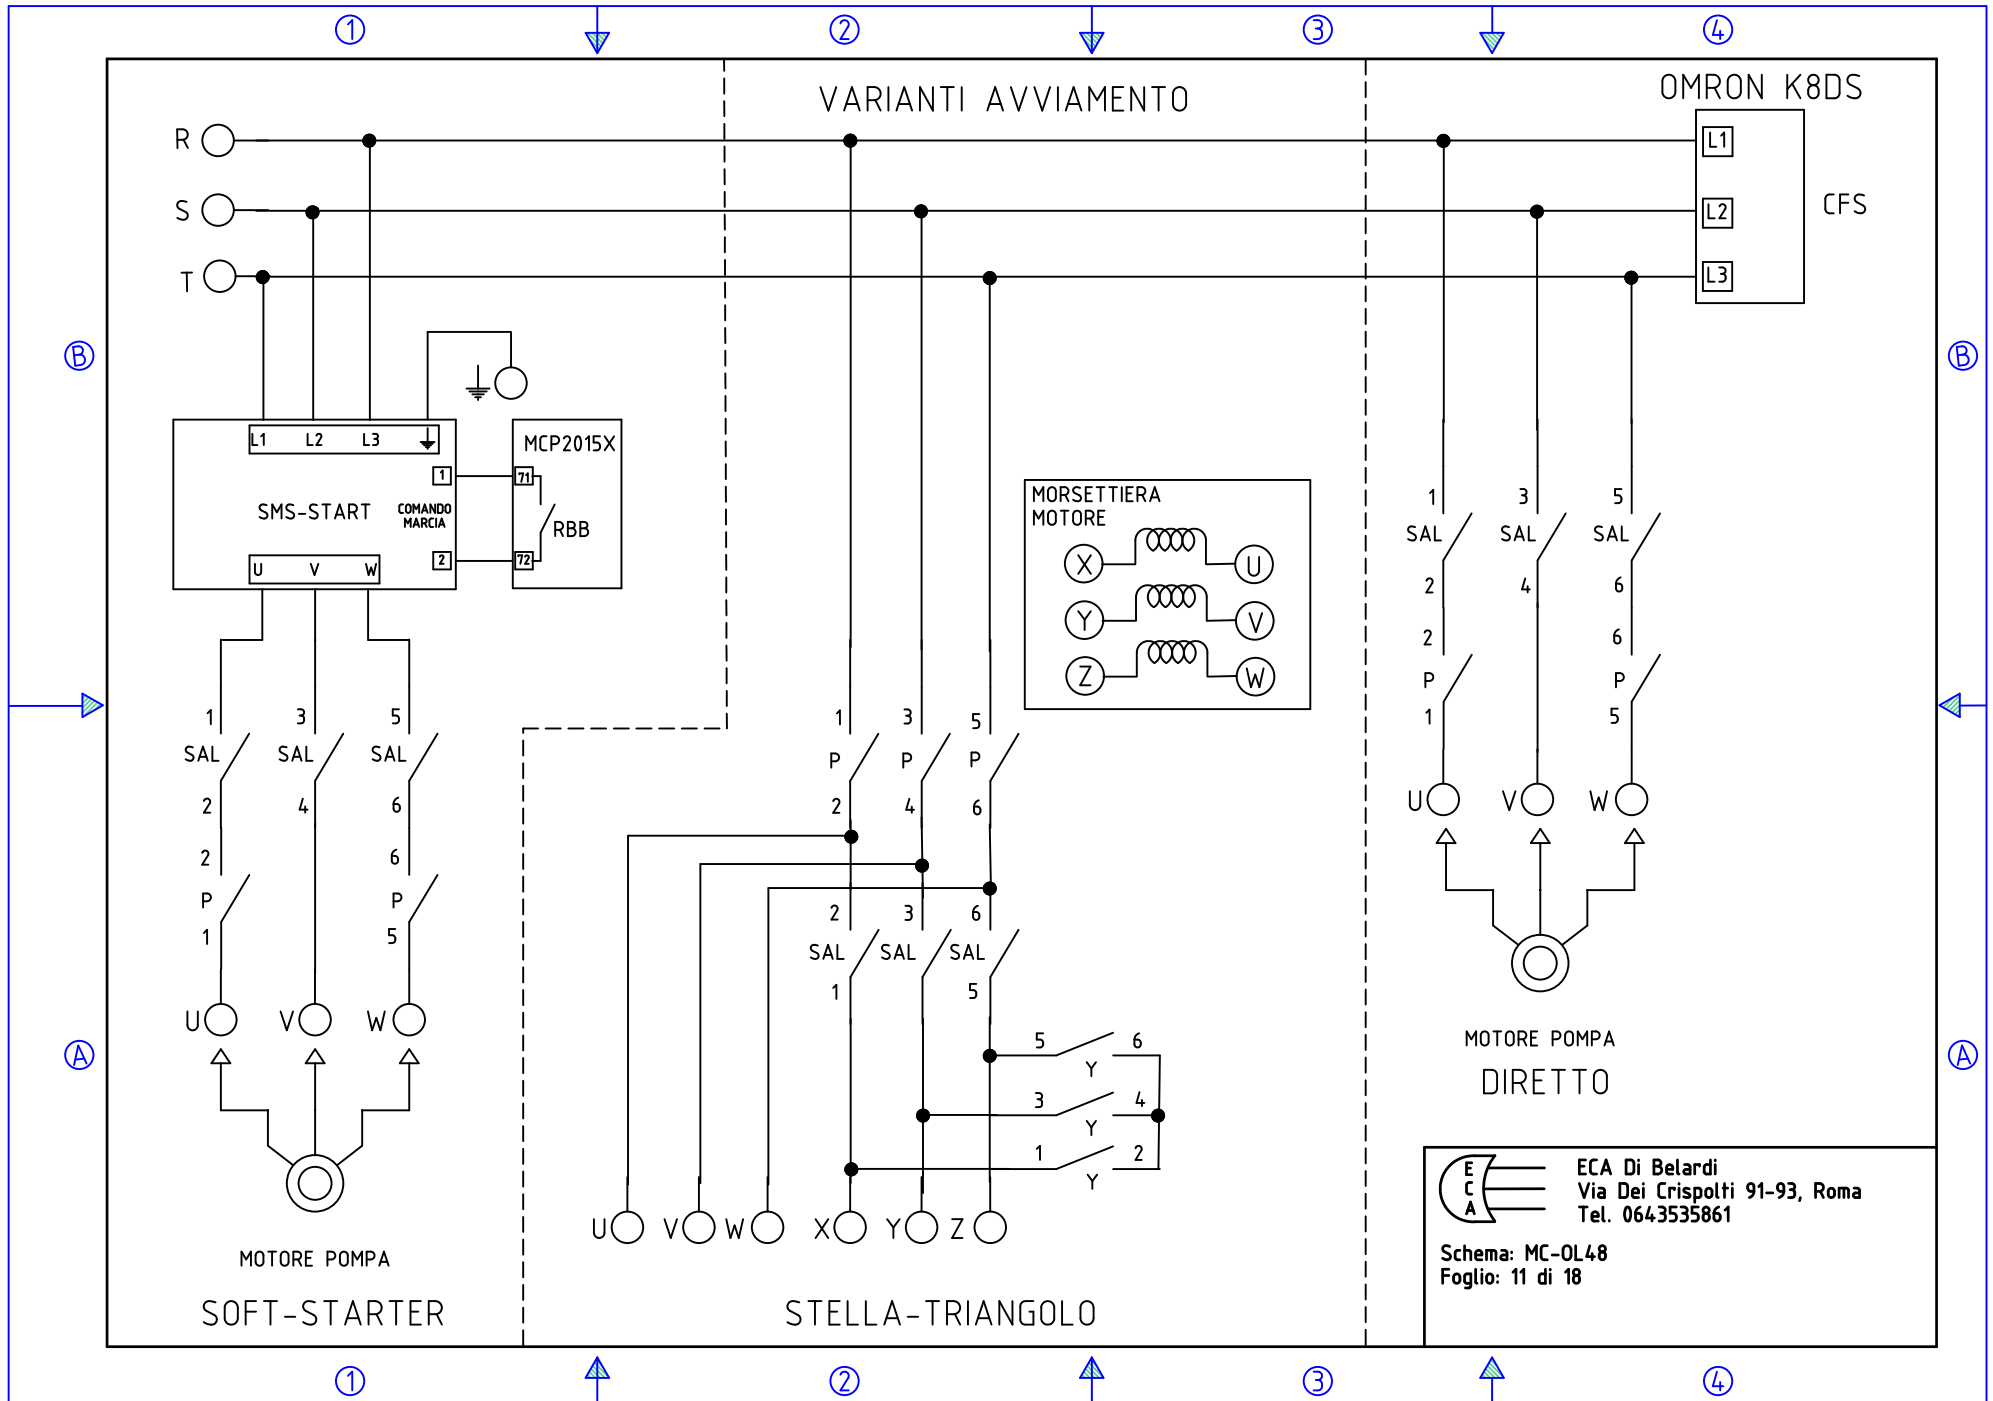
1 2 3 4

VARIANTI AVVIAMENTO

OMRON K8DS

R
S
T

L1
L2
L3

CFS

B B

L1 L2 L3

SMS-START

COMANDO MARCIA

1
2

U V W

MCP2015X

71
72

RBB

MORSETTIERA MOTORE

X U
Y V
Z W

1 3 5
SAL SAL SAL
2 4 6
2 6
P P
1 5

U V W

MOTORE POMPA

SOFT-STARTER

1 3 5
P P P
2 4 6

2 3 6
SAL SAL SAL
1 5

5 6
Y
3 4
Y
1 2
Y

U V W X Y Z

STELLA-TRIANGOLO

1 3 5
SAL SAL SAL
2 4 6
2 6
P P
1 5

U V W

MOTORE POMPA

DIRETTO

A A

E
C
A

ECA Di Belardi
Via Dei Crispolti 91-93, Roma
Tel. 0643535861

Schema: MC-OL48
Foglio: 11 di 18

1 2 3 4